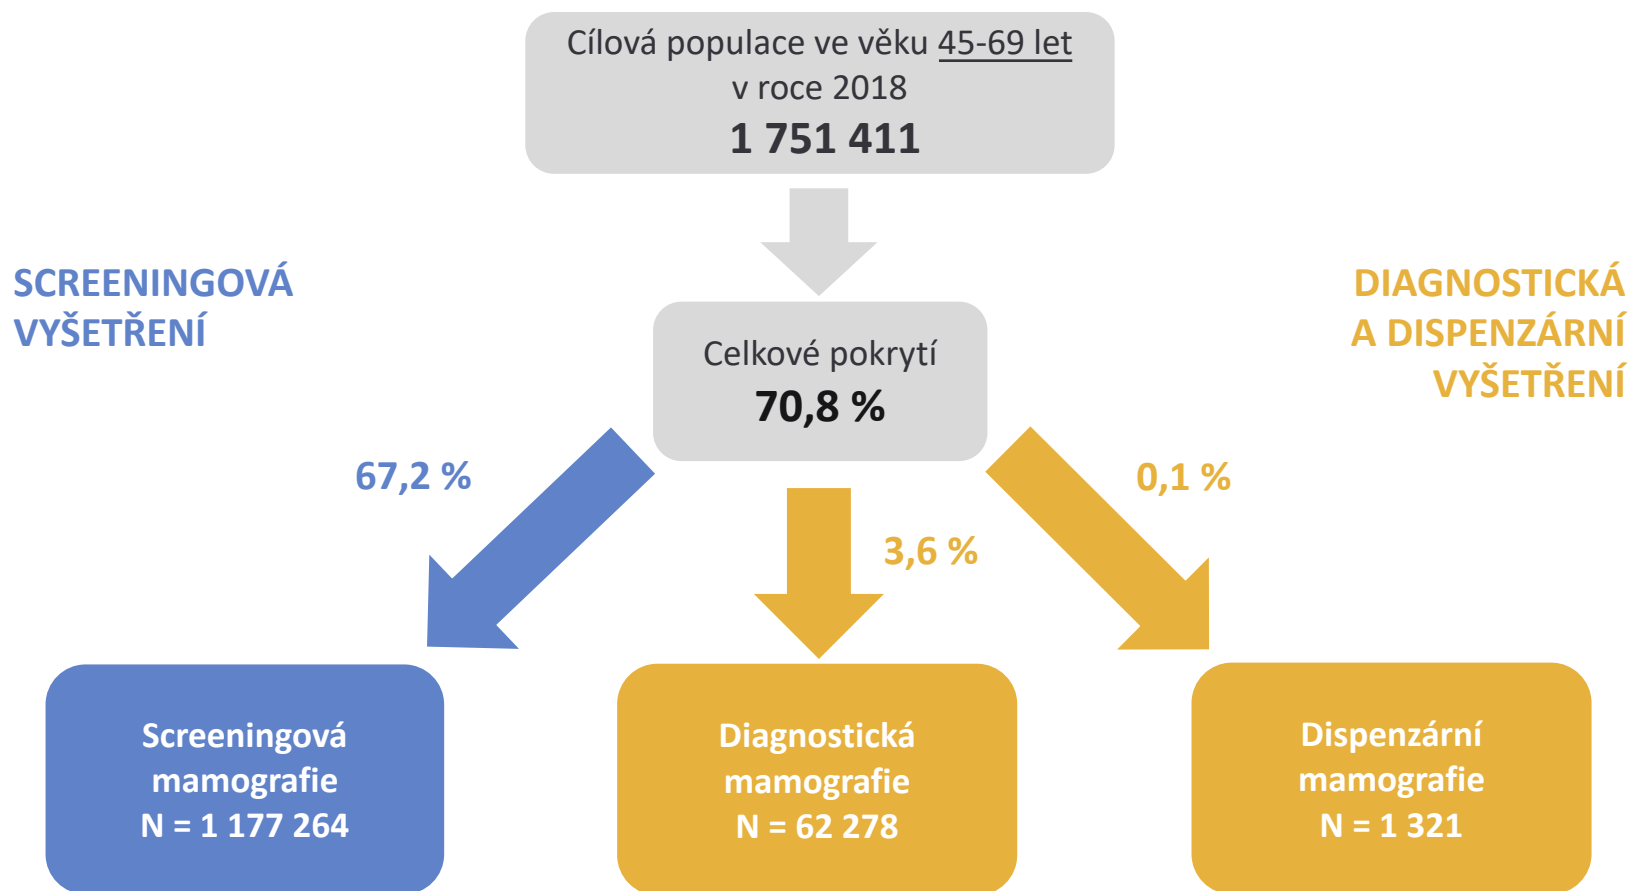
Cílová populace ve věku 45-69 let
v roce 2018
1 751 411

SCREENINGOVÁ VYŠETŘENÍ

Celkové pokrytí
70,8 %

DIAGNOSTICKÁ A DISPENZÁRNÍ VYŠETŘENÍ

67,2 %

3,6 %

0,1 %

Screeningová mamografie
N = 1 177 264

Diagnostická mamografie
N = 62 278

Dispenzární mamografie
N = 1 321